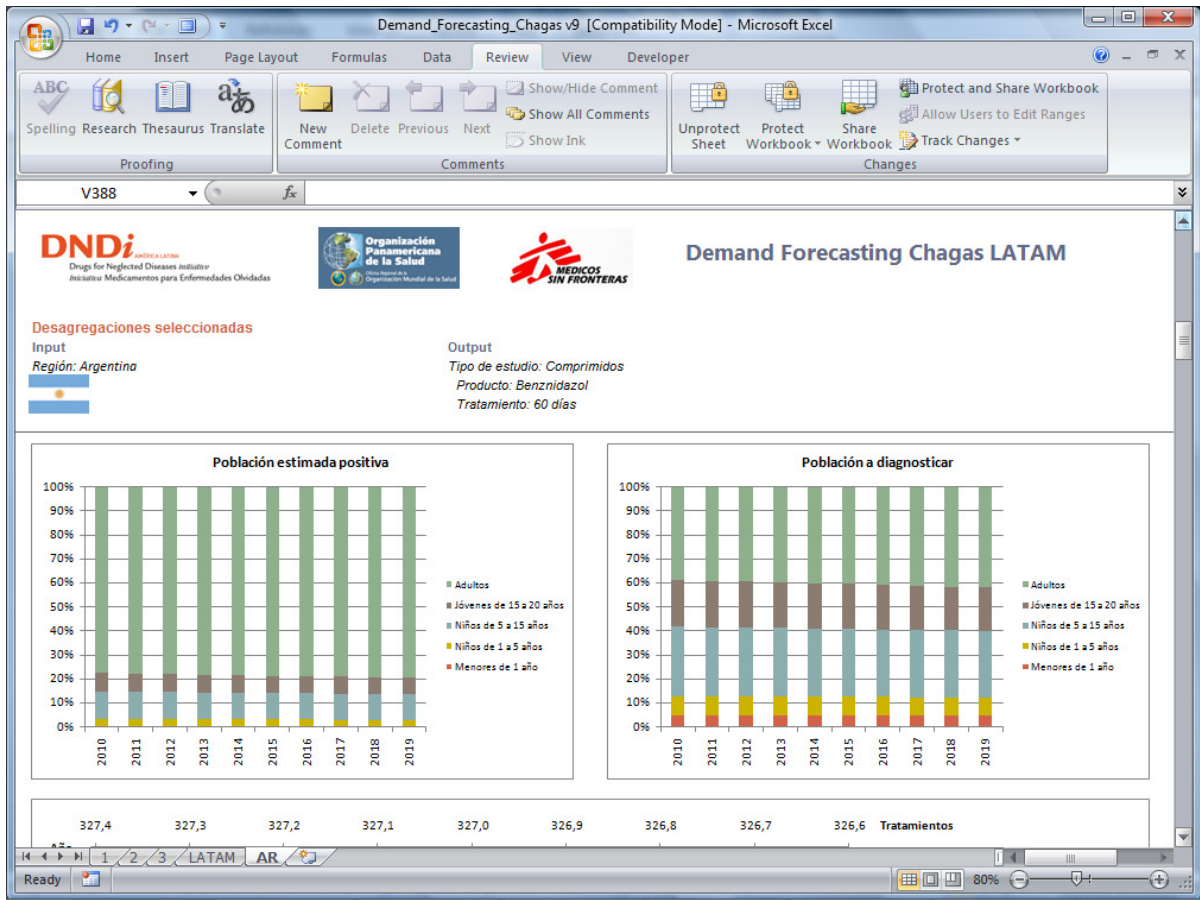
Demand_Forecasting_Chagas v9 [Compatibility Mode] - Microsoft Excel

Home Insert Page Layout Formulas Data Review View Developer

Spelling Research Thesaurus Translate
Proofing

New Comment Delete Previous Next
Show/Hide Comment
Show All Comments
Show Ink
Comments

Unprotect Sheet Protect Workbook Share Workbook
Protect and Share Workbook
Allow Users to Edit Ranges
Track Changes
Changes

V388

DNDi AMÉRICA LATINA
Drugs for Neglected Diseases initiative
Iniciativa Medicamentos para Enfermedades Olvidadas

Organización Panamericana de la Salud
Oficina Regional de la Organización Mundial de la Salud

MEDICOS SIN FRONTERAS

Demand Forecasting Chagas LATAM

Desagregaciones seleccionadas
Input
Región: Argentina

Output
Tipo de estudio: Comprimidos
Producto: Benznidazol
Tratamiento: 60 días

Población estimada positiva

100%
90%
80%
70%
60%
50%
40%
30%
20%
10%
0%

2010 2011 2012 2013 2014 2015 2016 2017 2018 2019

Adultos
Jóvenes de 15 a 20 años
Niños de 5 a 15 años
Niños de 1 a 5 años
Menores de 1 año

Población a diagnosticar

100%
90%
80%
70%
60%
50%
40%
30%
20%
10%
0%

2010 2011 2012 2013 2014 2015 2016 2017 2018 2019

Adultos
Jóvenes de 15 a 20 años
Niños de 5 a 15 años
Niños de 1 a 5 años
Menores de 1 año

327,4 327,3 327,2 327,1 327,0 326,9 326,8 326,7 326,6 Tratamientos

1 2 3 LATAM AR

Ready 80%